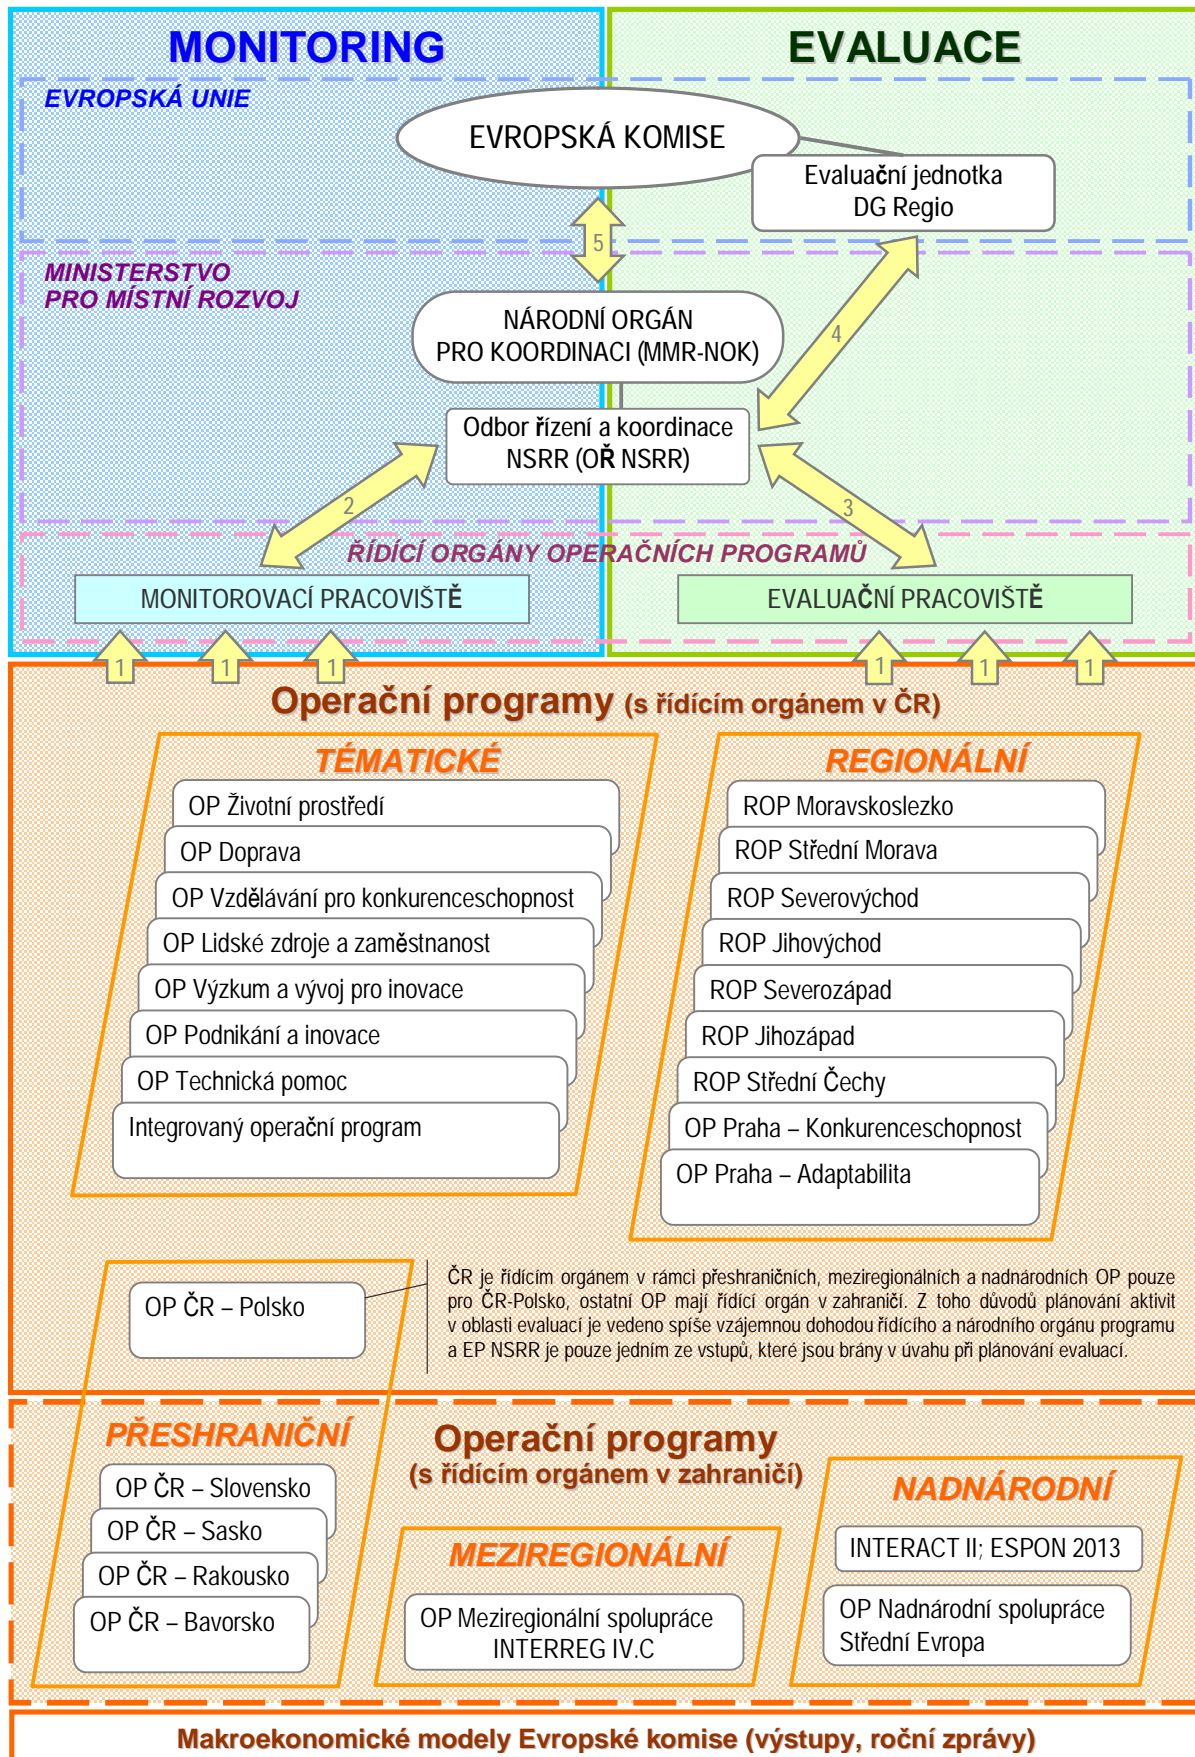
MONITORING

EVALUACE

EVROPSKÁ UNIE

EVROPSKÁ KOMISE

Evaluační jednotka DG Regio

5

MINISTERSTVO PRO MÍSTNÍ ROZVOJ

NÁRODNÍ ORGÁN PRO KOORDINACI (MMR-NOK)

4

Odbor řízení a koordinace NSRR (OŘ NSRR)

2

3

ŘÍDÍCÍ ORGÁNY OPERAČNÍCH PROGRAMŮ

MONITOROVACÍ PRACOVIŠTĚ

EVALUAČNÍ PRACOVIŠTĚ

1 1 1 1 1 1

Operační programy (s řídícím orgánem v ČR)

TÉMATICKÉ

OP Životní prostředí

OP Doprava

OP Vzdělávání pro konkurenceschopnost

OP Lidské zdroje a zaměstnanost

OP Výzkum a vývoj pro inovace

OP Podnikání a inovace

OP Technická pomoc

Integrovaný operační program

REGIONÁLNÍ

ROP Moravskoslezko

ROP Střední Morava

ROP Severovýchod

ROP Jihovýchod

ROP Severozápad

ROP Jihozápad

ROP Střední Čechy

OP Praha – Konkurenceschopnost

OP Praha – Adaptabilita

OP ČR – Polsko

ČR je řídícím orgánem v rámci přeshraničních, meziregionálních a nadnárodních OP pouze pro ČR-Polsko, ostatní OP mají řídící orgán v zahraničí. Z toho důvodů plánování aktivit v oblasti evaluací je vedeno spíše vzájemnou dohodou řídícího a národního orgánu programu a EP NSRR je pouze jedním ze vstupů, které jsou brány v úvahu při plánování evaluací.

PŘESHRANIČNÍ

OP ČR – Slovensko

OP ČR – Sasko

OP ČR – Rakousko

OP ČR – Bavorsko

Operační programy (s řídícím orgánem v zahraničí)

MEZIREGIONÁLNÍ

OP Meziregionální spolupráce INTERREG IV.C

NADNÁRODNÍ

INTERACT II; ESPON 2013

OP Nadnárodní spolupráce Střední Evropa

Makroekonomické modely Evropské komise (výstupy, roční zprávy)